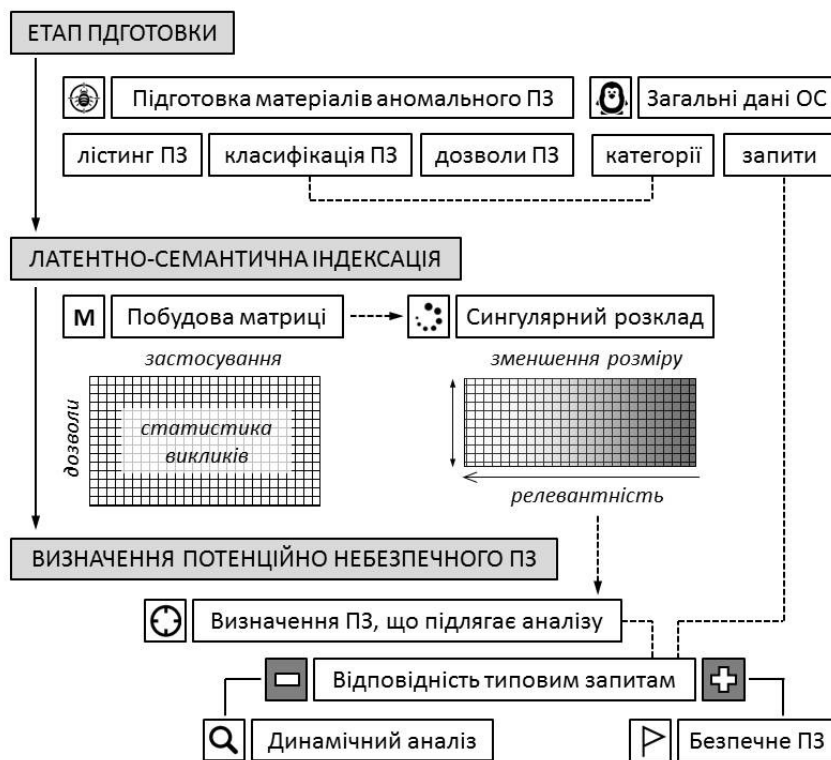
ЕТАП ПДГОТОВКИ

Підготовка матеріалів аномального ПЗ

Загальні дані ОС

лістинг ПЗ

класифікація ПЗ

дозволи ПЗ

категорії

запити

ЛАТЕНТНО-СЕМАНТИЧНА ІНДЕКСАЦІЯ

M

Побудова матриці

Сингулярний розклад

застосування

дозволи

статистика викликів

зменшення розміру

релевантність

ВИЗНАЧЕННЯ ПОТЕНЦІЙНО НЕБЕЗПЕЧНОГО ПЗ

Визначення ПЗ, що підлягає аналізу

Відповідність типовим запитам

Динамічний аналіз

Безпечне ПЗ